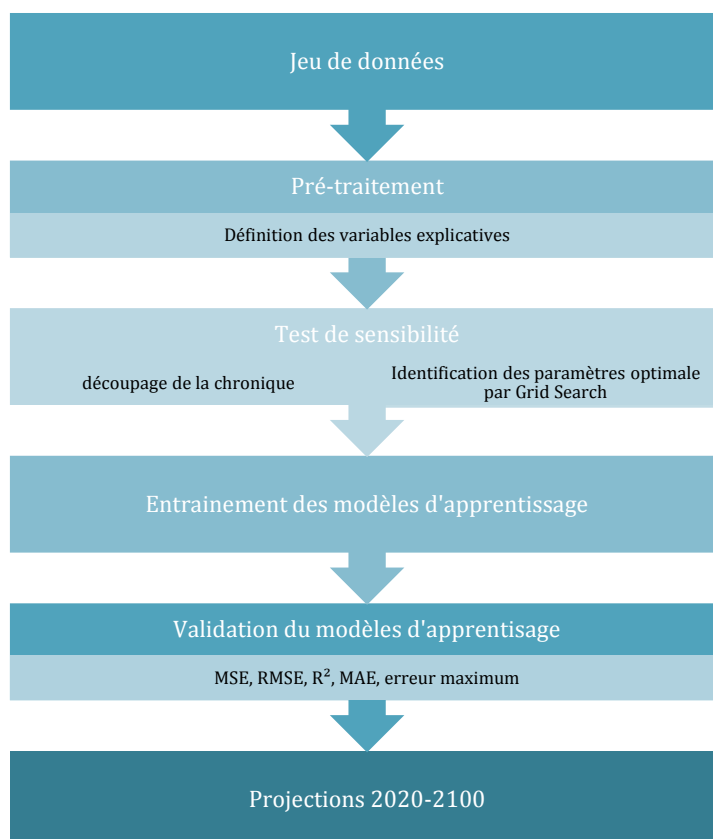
Jeu de données

Pré-traitement

Définition des variables explicatives

Test de sensibilité

découpage de la chronique

Identification des paramètres optimale par Grid Search

Entrainement des modèles d'apprentissage

Validation du modèles d'apprentisage

MSE, RMSE, $R^2$, MAE, erreur maximum

Projections 2020-2100